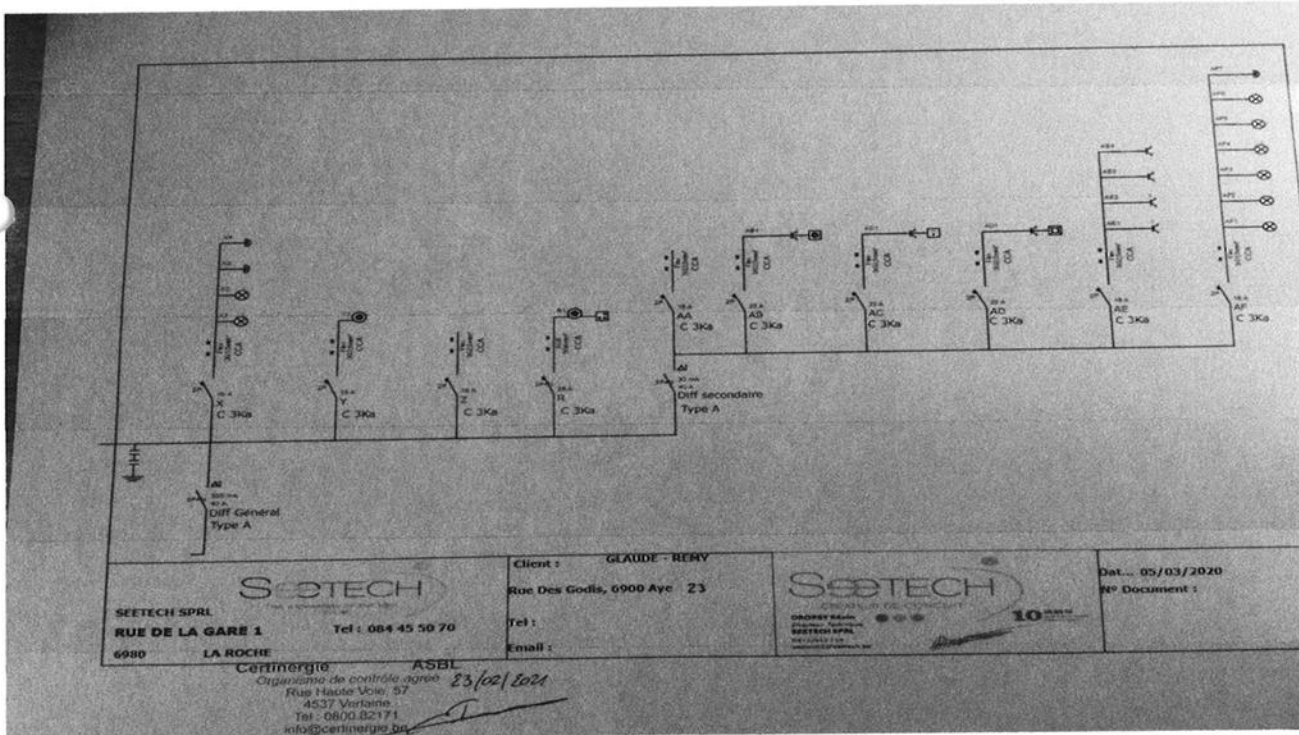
X
C 3Ka

Y
C 3Ka

Z
C 3Ka

R
C 3Ka

Diff secondaire
Type A

AA
C 3Ka

AB
C 3Ka

AC
C 3Ka

AD
C 3Ka

AE
C 3Ka

AF
C 3Ka

Diff Général
Type A

SEETECH

SEETECH SPRL
RUE DE LA GARE 1 Tel : 084 45 50 70
6980 LA ROCHE

Client : GLAUDE - REMY
Rue Des Godis, 6900 Aye 23
Tel :
Email :

SEETECH

10

Dat... 05/03/2020
N° Document :

Certinergie ASBL
Organisme de contrôle agréé 23/02/2021
Rue Haute Voie, 57
4537 Verlaine
Tel : 0800 82171
info@certinergie.be